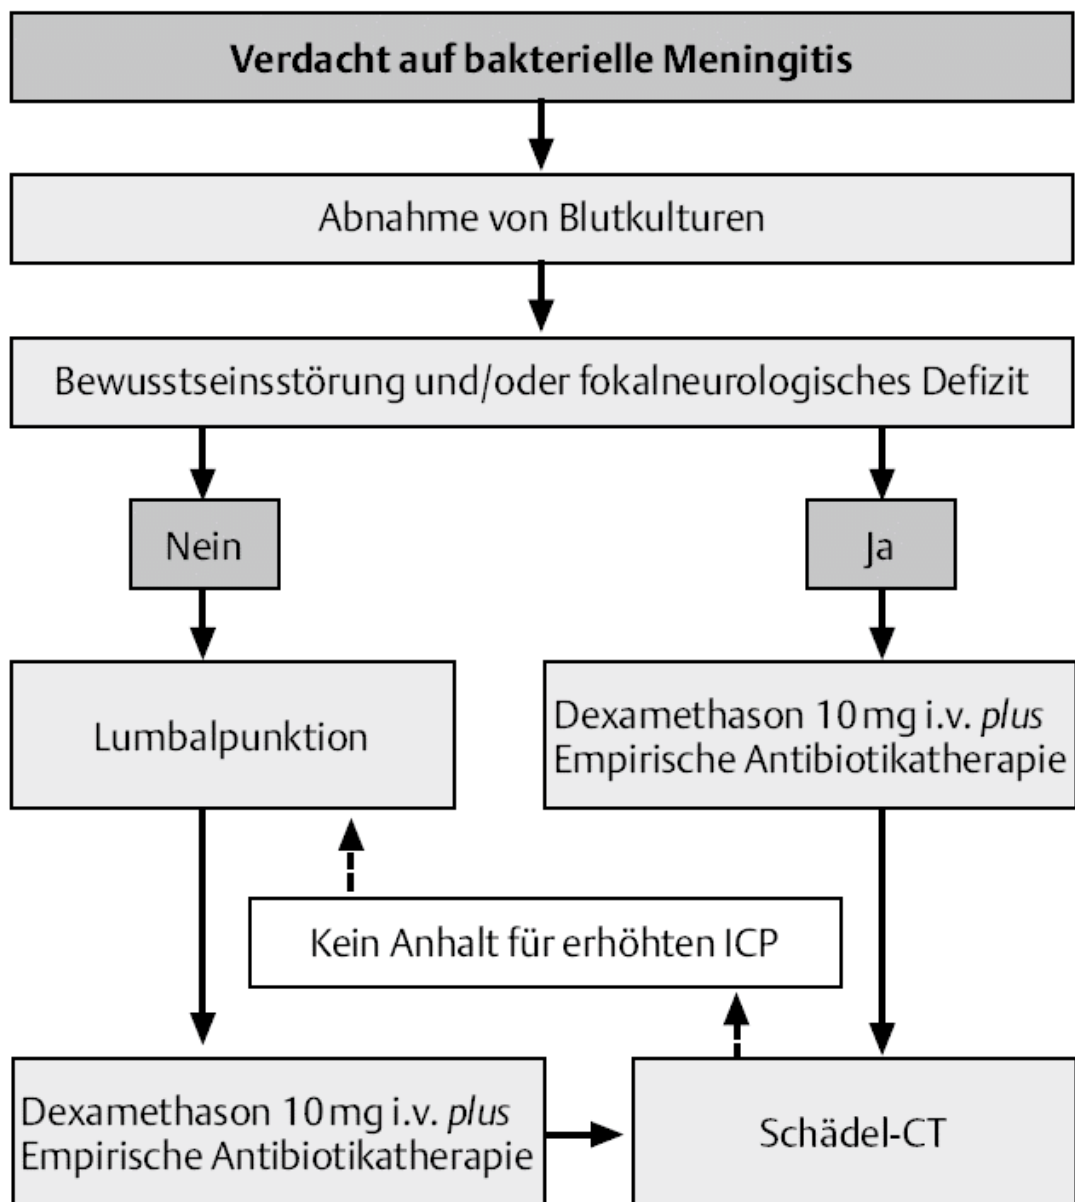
Verdacht auf bakterielle Meningitis

Abnahme von Blutkulturen

Bewusstseinsstörung und/oder fokalneurologisches Defizit

Nein

Ja

Lumbalpunktion

Dexamethason 10 mg i.v. plus Empirische Antibiotikatherapie

Kein Anhalt für erhöhten ICP

Dexamethason 10 mg i.v. plus Empirische Antibiotikatherapie

Schädel-CT